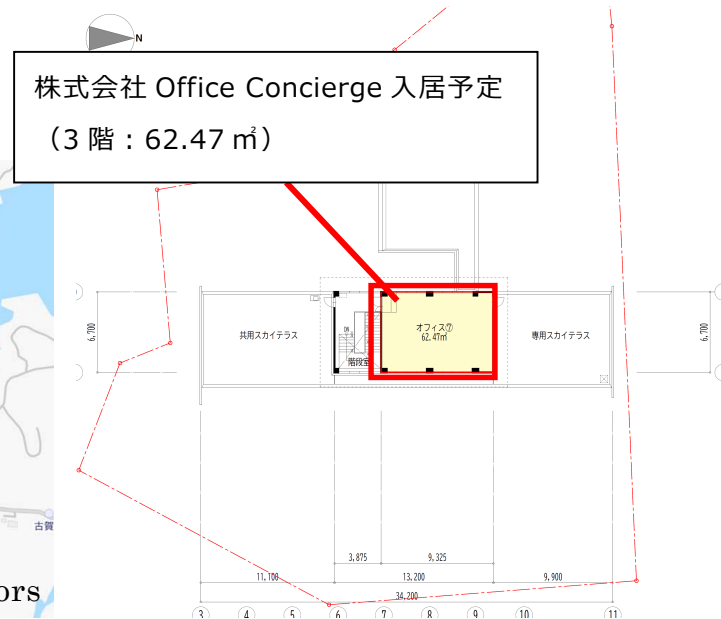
N

株式会社 Office Concierge 入居予定

（3 階：62.47 ㎡）

共用スカイテラス

階段室

オフィス⑦
62.47㎡

専用スカイテラス

6,700

6,700

古賀

ors

3,875

9,325

11,100

13,200

9,900

34,200

3

4

5

6

7

8

9

10

11